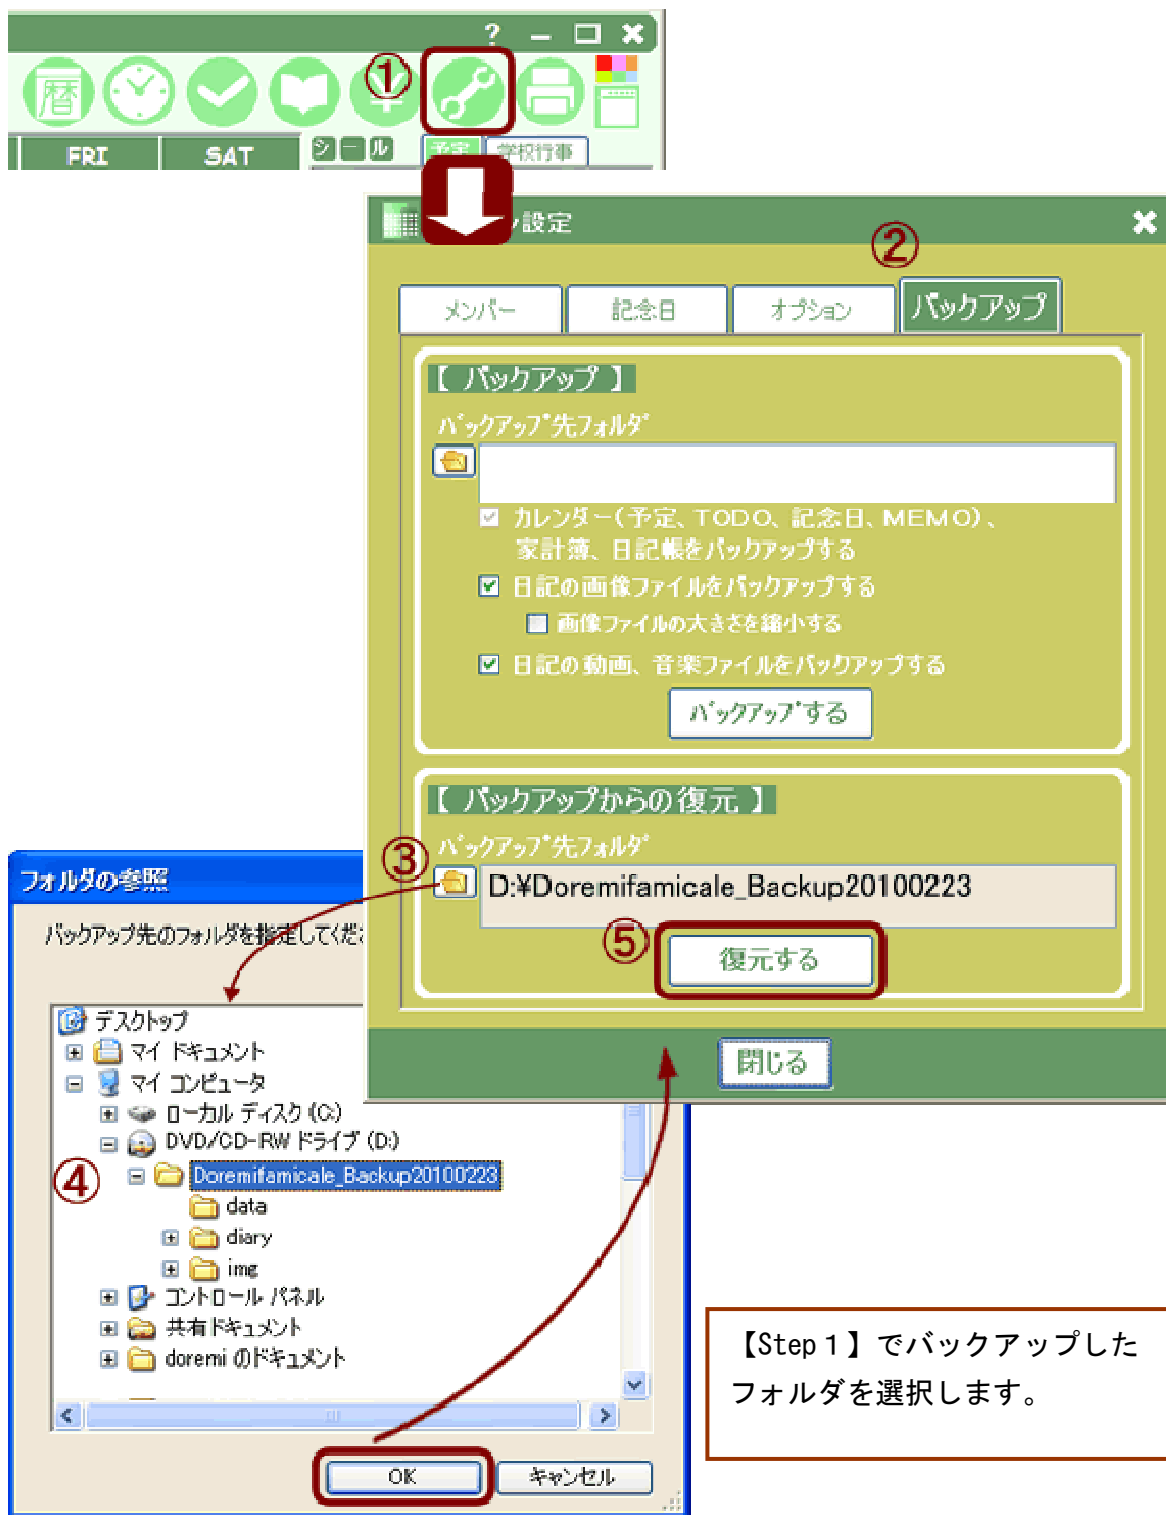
? — ☐ ✕

暦

①

FRI SAT シール 予定 学校行事

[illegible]設定

②

メンバー 記念日 オプション バックアップ

【 バックアップ 】

バックアップ先フォルダ

カレンダー（予定、TODO、記念日、MEMO）、家計簿、日記帳をバックアップする

日記の画像ファイルをバックアップする

画像ファイルの大きさを縮小する

日記の動画、音楽ファイルをバックアップする

バックアップする

【 バックアップからの復元 】

バックアップ先フォルダ

③

D:¥Doremifamicale_Backup20100223

⑤

復元する

閉じる

フォルダの参照

バックアップ先のフォルダを指定してくだ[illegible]

デスクトップ
マイ ドキュメント
マイ コンピュータ
ローカル ディスク (C:)
DVD/CD-RW ドライブ (D:)
Doremifamicale_Backup20100223
data
diary
img
コントロール パネル
共有ドキュメント
doremi のドキュメント

④

OK キャンセル

【Step 1】でバックアップしたフォルダを選択します。